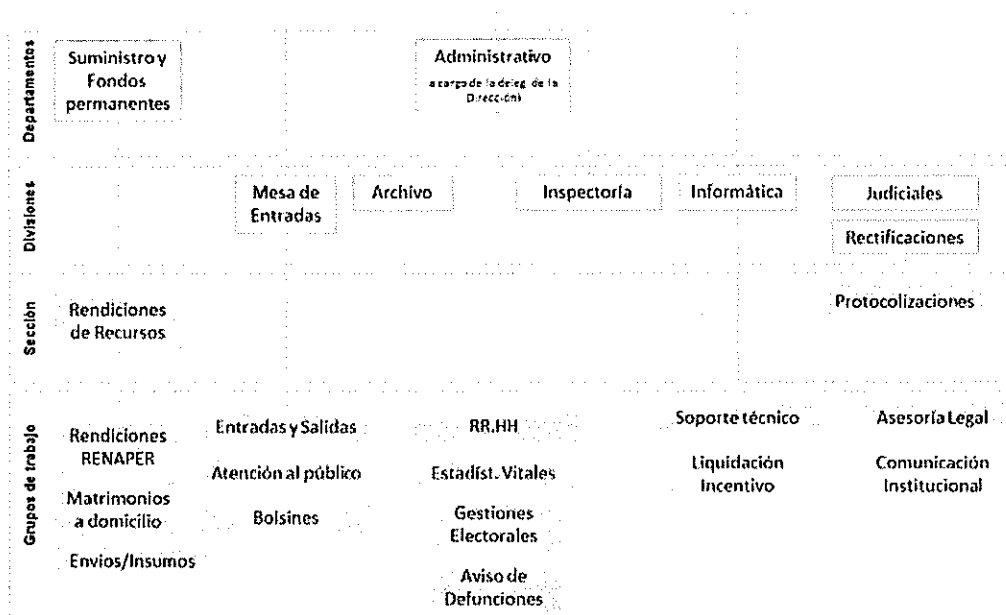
Departamentos

Suministro y Fondos permanentes

Administrativo
a cargo de la deleg. de la Dirección

Divisiones

Mesa de Entradas

Archivo

Inspectoría

Informática

Judiciales

Rectificaciones

Sección

Rendiciones de Recursos

Protocolizaciones

Grupos de trabajo

Rendiciones RENAPER

Matrimonios a domicilio

Envios/Insumos

Entradas y Salidas

Atención al público

Bolsines

RR.HH

Estadíst. Vitales

Gestiones Electorales

Aviso de Defunciones

Soporte técnico

Liquidación Incentivo

Asesoría Legal

Comunicación Institucional